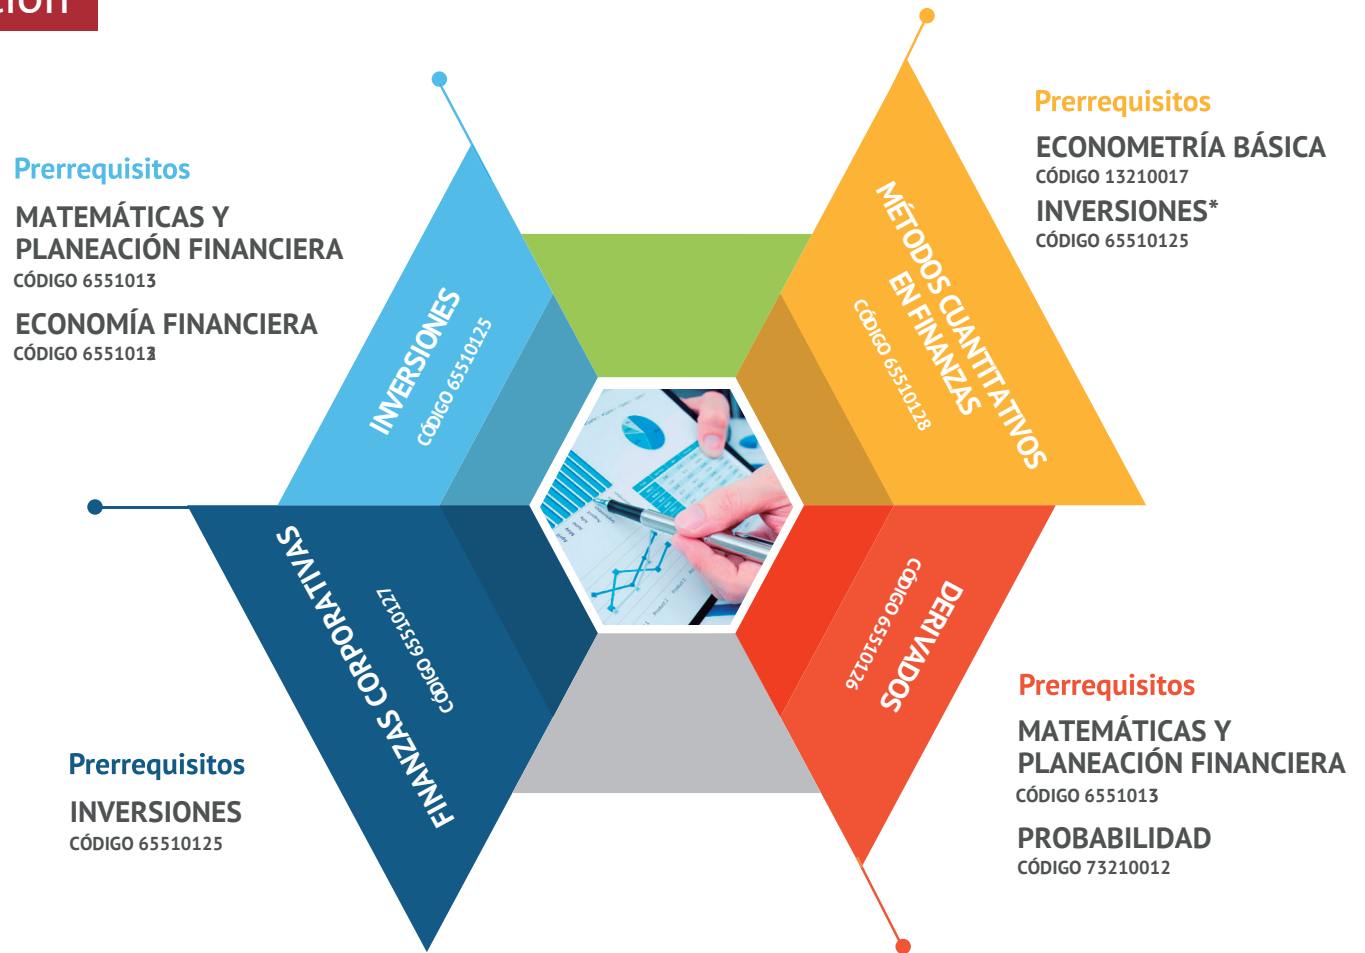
ción

Prerrequisitos
MATEMÁTICAS Y PLANEACIÓN FINANCIERA
CÓDIGO 6551013
ECONOMÍA FINANCIERA
CÓDIGO 6551012

INVERSIONES
CÓDIGO 65510125

MÉTODOS CUANTITATIVOS EN FINANZAS
CÓDIGO 65510128

Prerrequisitos
ECONOMETRÍA BÁSICA
CÓDIGO 13210017
INVERSIONES*
CÓDIGO 65510125

FINANZAS CORPORATIVAS
CÓDIGO 65510127

DERIVADOS
CÓDIGO 65510126

Prerrequisitos
INVERSIONES
CÓDIGO 65510125

Prerrequisitos
MATEMÁTICAS Y PLANEACIÓN FINANCIERA
CÓDIGO 6551013
PROBABILIDAD
CÓDIGO 73210012